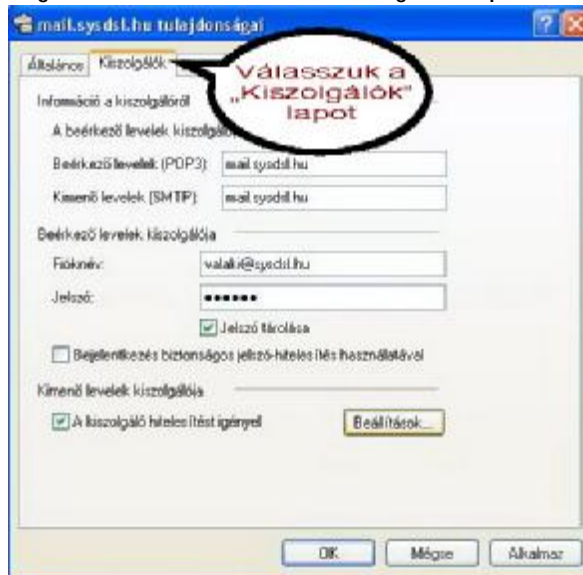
mail.sysdsl.hu tulajdonságai

Általános Kiszolgálók

Válasszuk a „Kiszolgálók" lapot

Információ a kiszolgálóról

A beérkező levelek kiszolgáló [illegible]

Beérkező levelek (POP3): mail.sysdsl.hu

Kimenő levelek (SMTP): mail.sysdsl.hu

Beérkező levelek kiszolgálója

Fióknév: valaki@sysdsl.hu

Jelszó: ••••••

Jelszó tárolása

Bejelentkezés biztonságos jelszó-hitelesítés használatával

Kimenő levelek kiszolgálója

A kiszolgáló hitelesítést igényel

Beállítások...

OK Mégse Alkalmaz